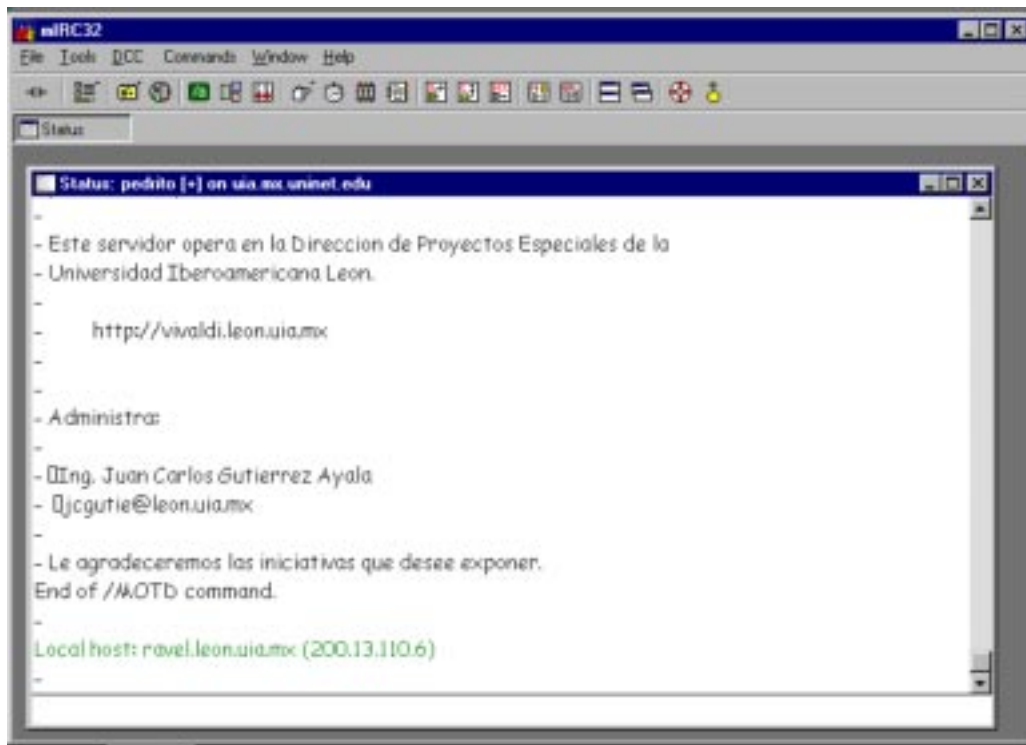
mIRC32

File Tools DCC Commands Window Help

Status

Status: pedrito [+] on uia.mx.uninet.edu

-
- Este servidor opera en la Direccion de Proyectos Especiales de la
- Universidad Iberoamericana Leon.
-
- http://vivaldi.leon.uia.mx
-
-
- Administra:
-
- Ing. Juan Carlos Gutierrez Ayala
- jcgutie@leon.uia.mx
-
- Le agradeceremos las iniciativas que desee exponer.
End of /MOTD command.
-
Local host: ravel.leon.uia.mx (200.13.110.6)
-